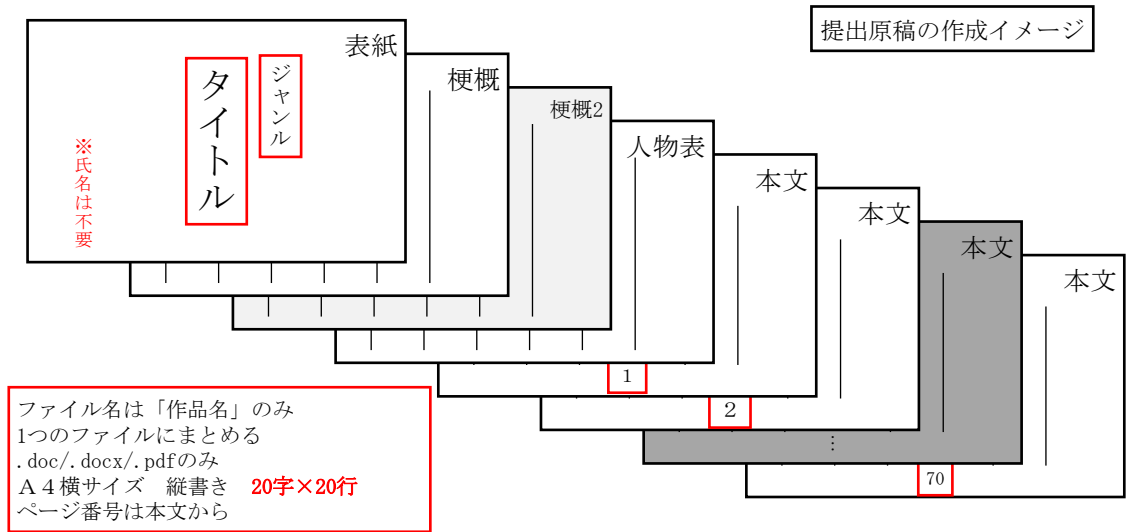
提出原稿の作成イメージ

表紙

タイトル

ジャンル

※氏名は不要

梗概

梗概2

人物表

本文

本文

本文

本文

1

2

⋮

70

ファイル名は「作品名」のみ
1つのファイルにまとめる
.doc/.docx/.pdfのみ
A4横サイズ　縦書き　20字×20行
ページ番号は本文から